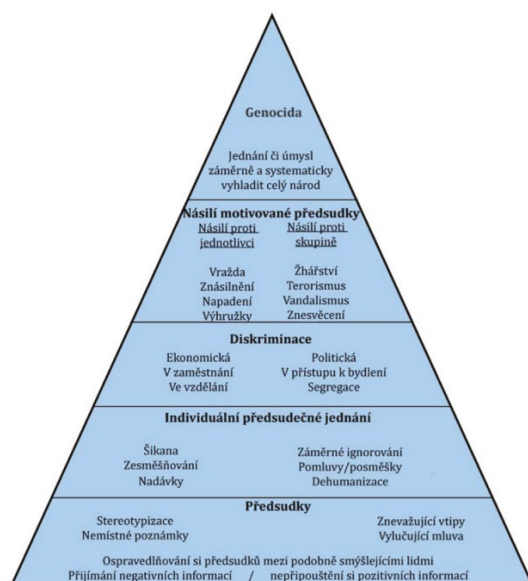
Genocida

Jednání či úmysl záměrně a systematicky vyhladit celý národ

Násilí motivované předsudky

Násilí proti jednotlivci
Vražda
Znásilnění
Napadení
Výhrůžky

Násilí proti skupině
Žhářství
Terorismus
Vandalismus
Znesvěcení

Diskriminace

Ekonomická
V zaměstnání
Ve vzdělání

Politická
V přístupu k bydlení
Segregace

Individuální předsudečné jednání

Šikana
Zesměšňování
Nadávky

Záměrné ignorování
Pomluvy/posměšky
Dehumanizace

Předsudky

Stereotypizace
Nemístné poznámky

Znevažující vtipy
Vylučující mluva

Ospravedlňování si předsudků mezi podobně smýšlejícími lidmi
Přijímání negativních informací / nepřipouštění si pozitivních informací